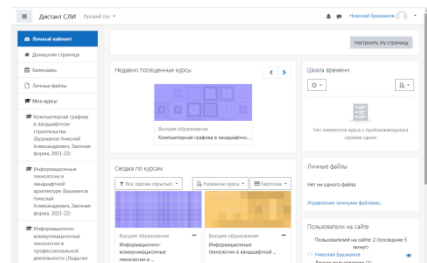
Дистант СЛИ Русский (ru)

Николай Бурвиков

Личный кабинет

Домашняя страница

Календарь

Личные файлы

Мои курсы

Компьютерная графика в ландшафтном строительстве (Бурвиков Николай Александрович, Заочная форма, 2021-22)

Информационные технологии в ландшафтной архитектуре Бурвиков Николай Александрович, Заочная форма, 2021-22)

Информационно-коммуникационные технологии в профессиональной деятельности (Лесное

Настроить эту страницу

Недавно посещенные курсы

Высшее образование

Компьютерная графика в ландшафтно...

Шкала времени

Нет элементов курса с приближающимся сроком сдачи

Сводка по курсам

Все (кроме скрытых)

Название курса

Карточки

Высшее образование

Информационно-коммуникационные технологии в ...

Высшее образование

Информационные технологии в ландшафтной ...

Личные файлы

Нет ни одного файла

Управление личными файлами...

Пользователи на сайте

Пользователей на сайте: 2 (последние 5 минут)

Николай Бурвиков

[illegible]